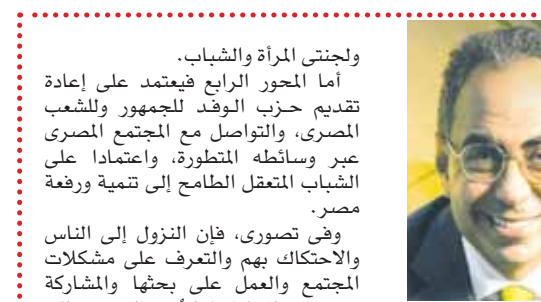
ولجنتى المرأة والشباب.
أما المحور الرابع فيعتمد على إعادة تقديم حزب الوفد للجمهور وللشعب المصرى، والتواصل مع المجتمع المصرى عبر وسائطه المتطورة، واعتمادا على الشباب المتعقل الطامح إلى تنمية ورفعة مصر.
وفى تصورى، فإن النزول إلى الناس والاحتكاك بهم والتعرف على مشكلات المجتمع والعمل على بحثها والمشاركة